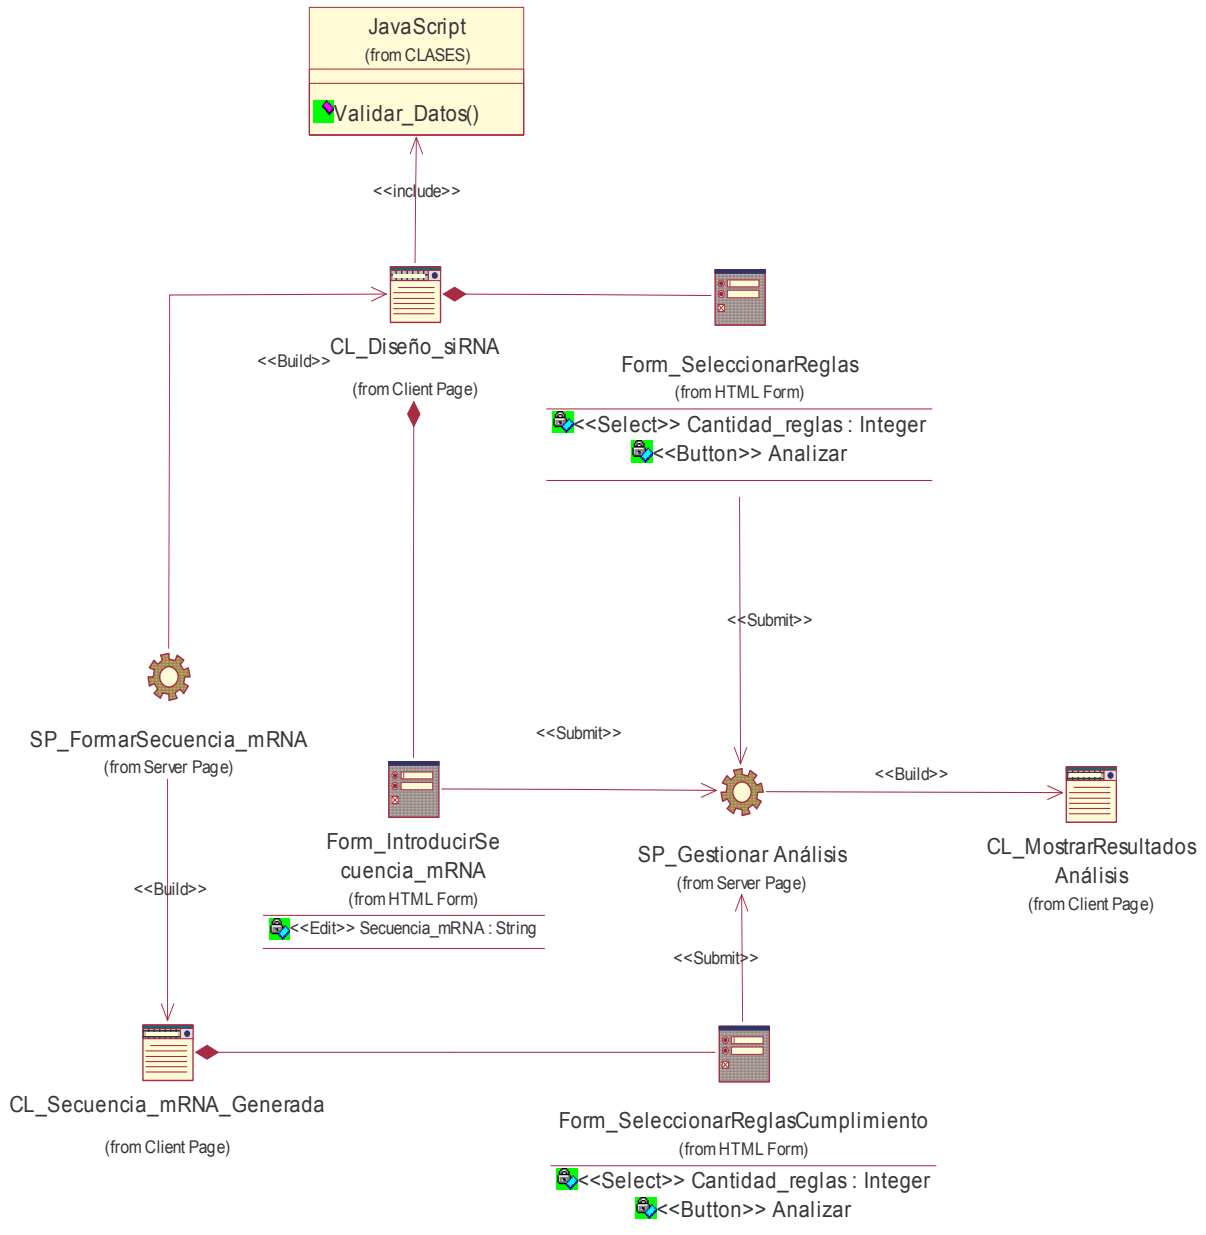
JavaScript
(from CLASES)

Validar_Datos()

<<include>>

CL_Diseño_siRNA
(from Client Page)

<<Build>>

Form_SeleccionarReglas
(from HTML Form)
<<Select>> Cantidad_reglas : Integer
<<Button>> Analizar

<<Submit>>

SP_FormarSecuencia_mRNA
(from Server Page)

<<Submit>>

<<Build>>

Form_IntroducirSecuencia_mRNA
(from HTML Form)
<<Edit>> Secuencia_mRNA : String

SP_Gestionar Análisis
(from Server Page)

CL_MostrarResultados Análisis
(from Client Page)

<<Build>>

<<Submit>>

CL_Secuencia_mRNA_Generada
(from Client Page)

Form_SeleccionarReglasCumplimiento
(from HTML Form)
<<Select>> Cantidad_reglas : Integer
<<Button>> Analizar